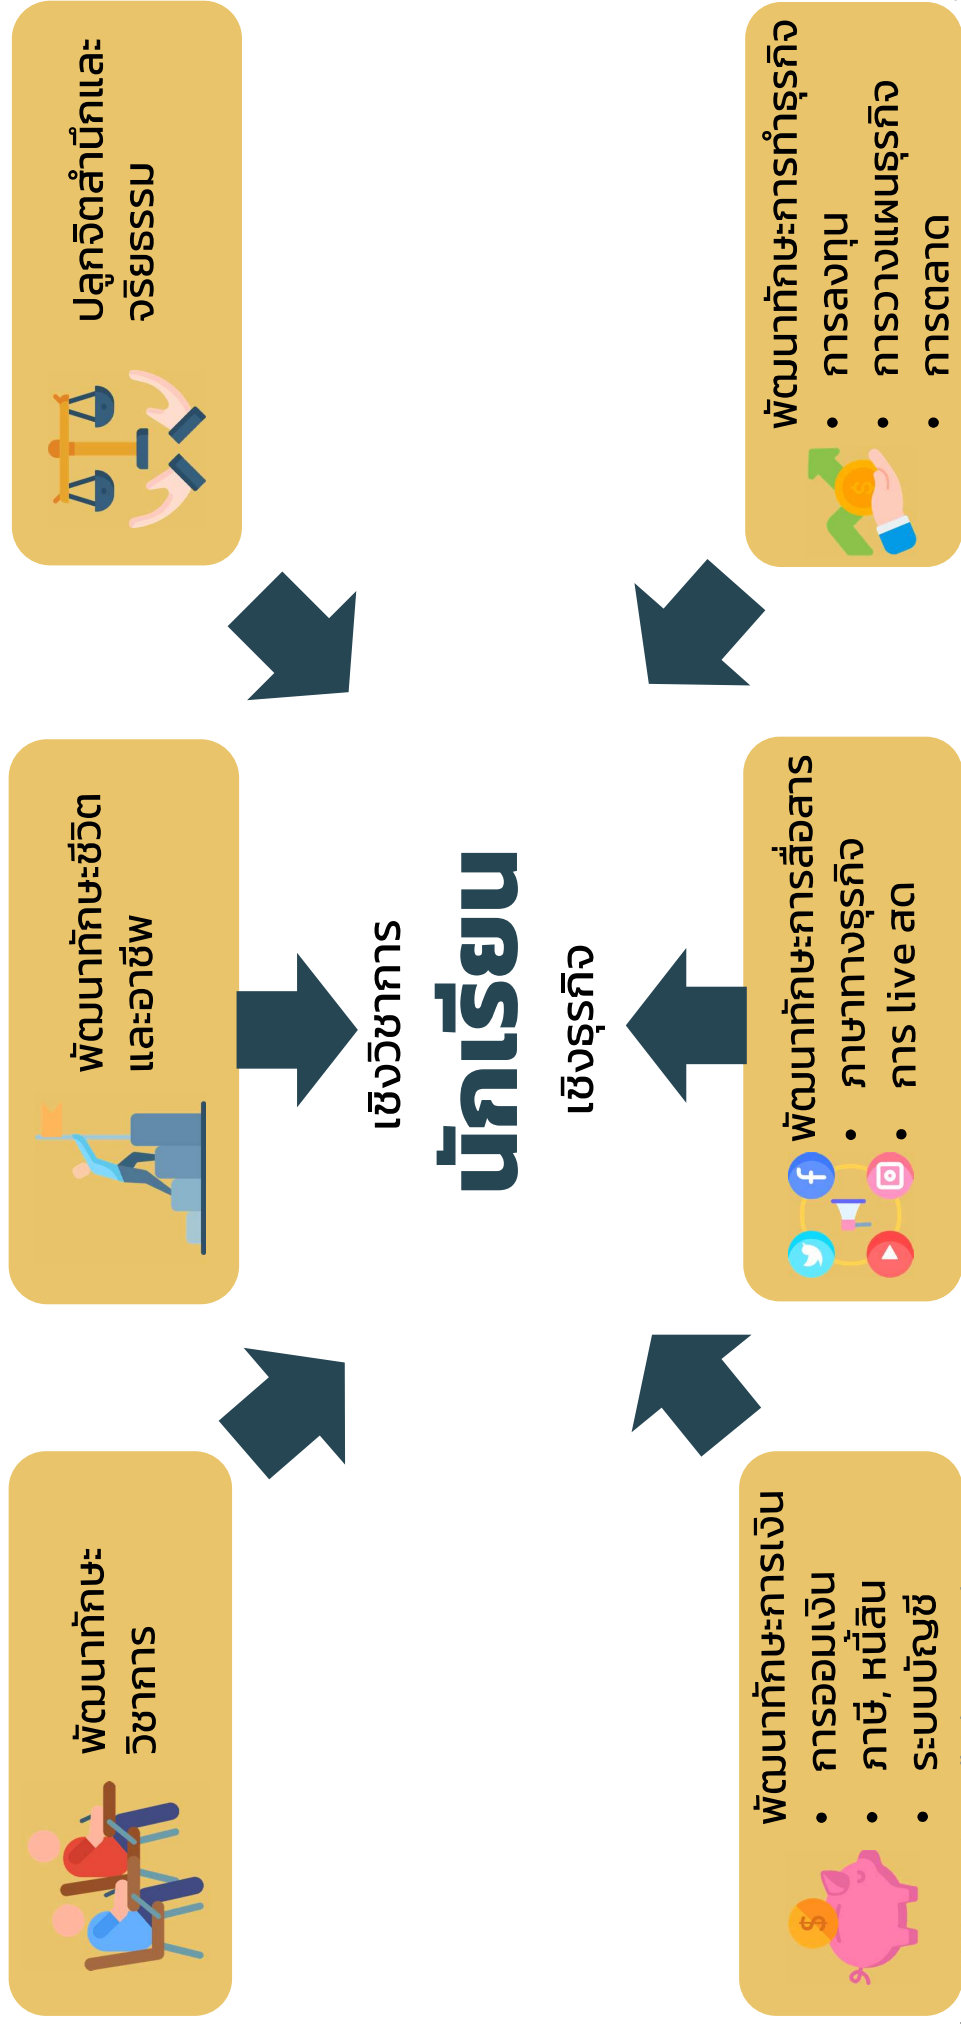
ปลูกจิตสำนึกและจริยธรรม

พัฒนาทักษะการทำธุรกิจ
• การลงทุน
• การวางแผนธุรกิจ
• การตลาด

พัฒนาทักษะชีวิตและอาชีพ

เชิงวิชาการ
นักเรียน
เชิงธุรกิจ

พัฒนาทักษะการสื่อสาร
• ภาษาทางธุรกิจ
• การ live สด

พัฒนาทักษะวิชาการ

พัฒนาทักษะการเงิน
• การออมเงิน
• ภาษี, หนี้สิน
• ระบบบัญชี